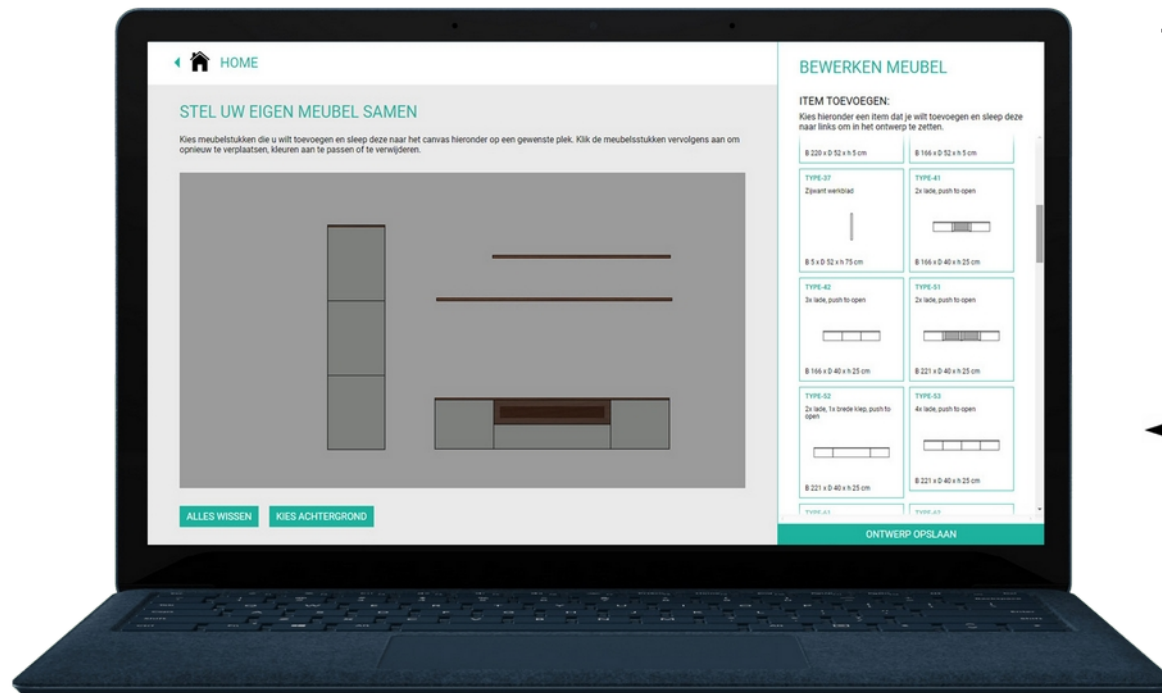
HOME

STEL UW EIGEN MEUBEL SAMEN

Kies meubelstukken die u wilt toevoegen en sleep deze naar het canvas hieronder op een gewenste plek. Klik de meubelstukken vervolgens aan om opnieuw te verplaatsen, kleuren aan te passen of te verwijderen.

ALLES WISSEN

KIES ACHTERGROND

BEWERKEN MEUBEL

ITEM TOEVOEGEN:

Kies hieronder een item dat je wilt toevoegen en sleep deze naar links om in het ontwerp te zetten.

B 220 x D 52 x h 5 cm

B 166 x D 52 x h 5 cm

TYPE-37
Zijwant werkblad

B 5 x D 52 x h 75 cm

TYPE-41
2x lade, push to open

B 166 x D 40 x h 25 cm

TYPE-42
3x lade, push to open

B 166 x D 40 x h 25 cm

TYPE-51
2x lade, push to open

B 221 x D 40 x h 25 cm

TYPE-52
2x lade, 1x brede klep, push to open

B 221 x D 40 x h 25 cm

TYPE-53
4x lade, push to open

B 221 x D 40 x h 25 cm

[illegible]

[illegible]

ONTWERP OPSLAAN